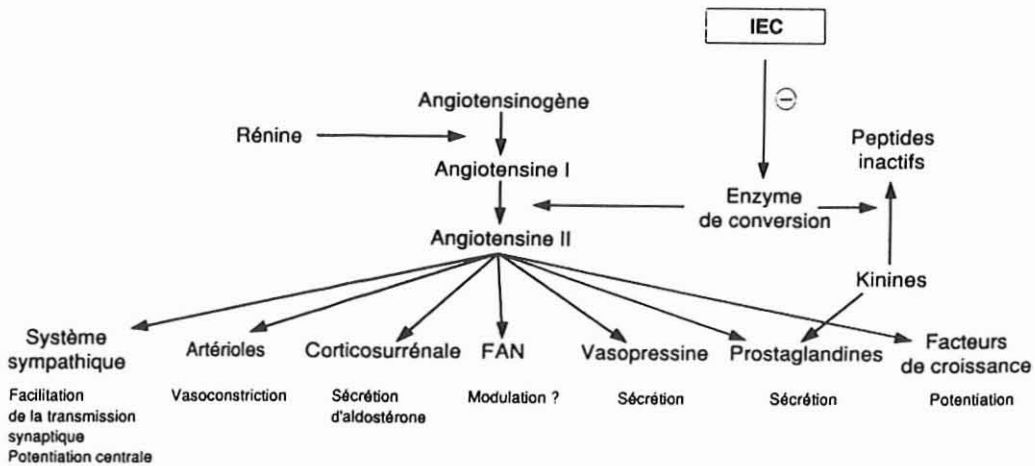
IEC

$\ominus$

Angiotensinogène

Rénine

Angiotensine I

Peptides inactifs

Enzyme de conversion

Angiotensine II

Kinines

Système sympathique

Facilitation de la transmission synaptique
Potentiation centrale

Artérioles

Vasoconstriction

Corticosurrénale

Sécrétion d'aldostérone

FAN

Modulation ?

Vasopressine

Sécrétion

Prostaglandines

Sécrétion

Facteurs de croissance

Potentiation